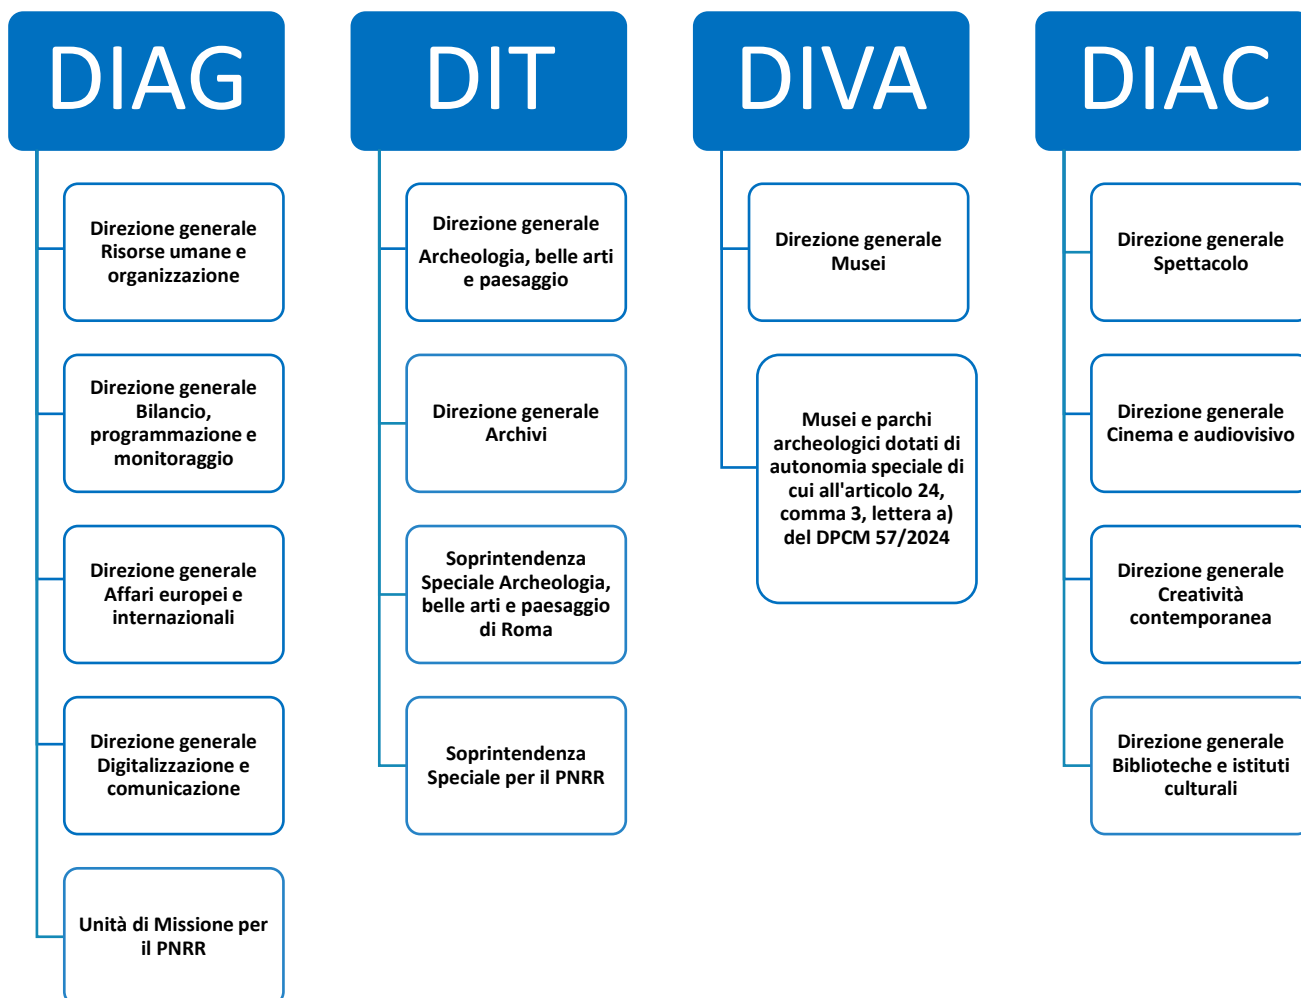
DIAG

Direzione generale Risorse umane e organizzazione

Direzione generale Bilancio, programmazione e monitoraggio

Direzione generale Affari europei e internazionali

Direzione generale Digitalizzazione e comunicazione

Unità di Missione per il PNRR

DIT

Direzione generale Archeologia, belle arti e paesaggio

Direzione generale Archivi

Soprintendenza Speciale Archeologia, belle arti e paesaggio di Roma

Soprintendenza Speciale per il PNRR

DIVA

Direzione generale Musei

Musei e parchi archeologici dotati di autonomia speciale di cui all'articolo 24, comma 3, lettera a) del DPCM 57/2024

DIAC

Direzione generale Spettacolo

Direzione generale Cinema e audiovisivo

Direzione generale Creatività contemporanea

Direzione generale Biblioteche e istituti culturali